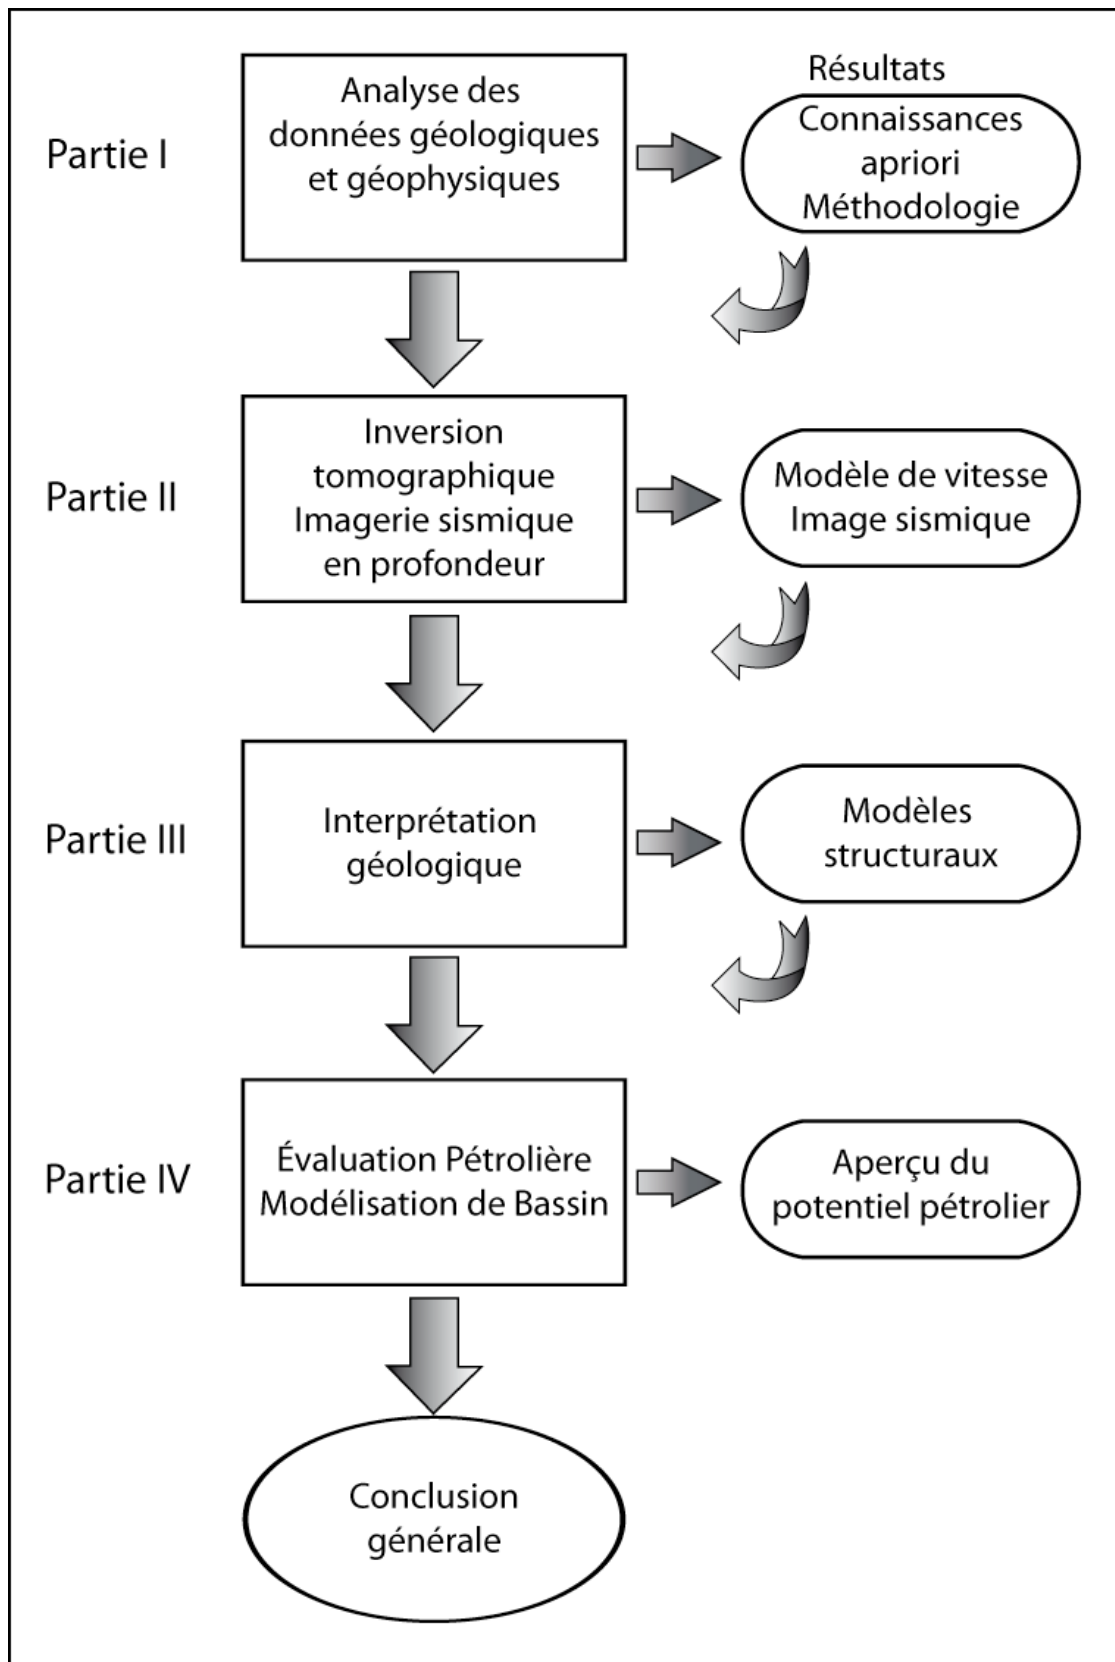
Résultats

Partie I

Analyse des données géologiques et géophysiques

Connaissances apriori Méthodologie

Partie II

Inversion tomographique Imagerie sismique en profondeur

Modèle de vitesse Image sismique

Partie III

Interprétation géologique

Modèles structuraux

Partie IV

Évaluation Pétrolière Modélisation de Bassin

Aperçu du potentiel pétrolier

Conclusion générale